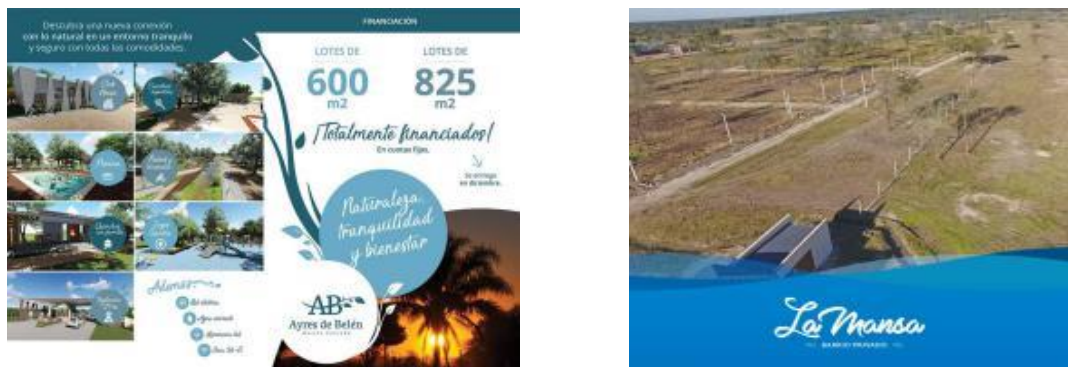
Descubrí una nueva conexión con lo natural en un entorno tranquilo y seguro con todas las comodidades.

FINANCIACIÓN

LOTES DE
600
m2

LOTES DE
825
m2

¡Totalmente financiados!
En cuotas fijas.

Se entrega en diciembre.

Naturaleza, tranquilidad y bienestar

Además:
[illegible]
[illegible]
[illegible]
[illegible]

AB
Ayres de Belén
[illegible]

La Mansa
BARRIO PRIVADO